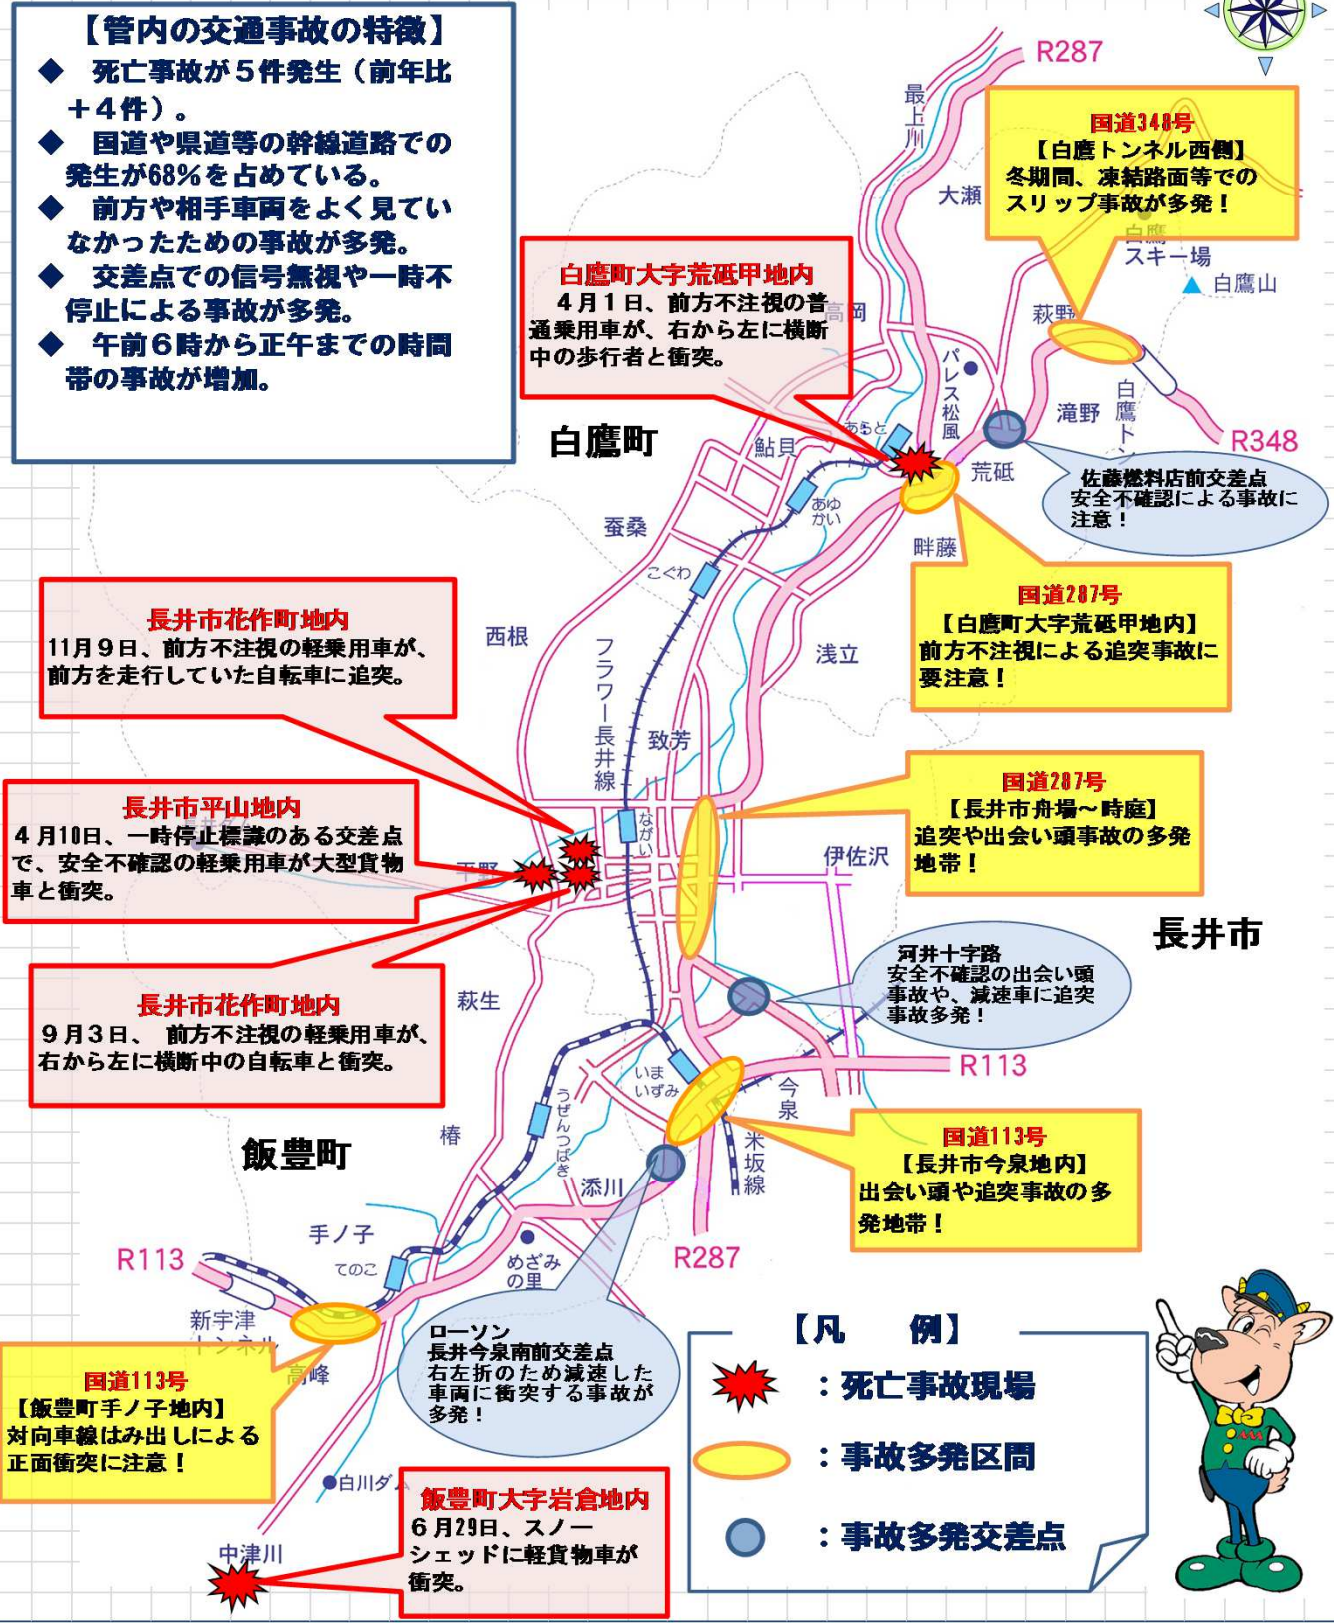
【管内の交通事故の特徴】

◆ 死亡事故が５件発生（前年比＋４件）。

◆ 国道や県道等の幹線道路での発生が68%を占めている。

◆ 前方や相手車両をよく見ていなかったための事故が多発。

◆ 交差点での信号無視や一時不停止による事故が多発。

◆ 午前６時から正午までの時間帯の事故が増加。

R287

最上川

国道348号
【白鷹トンネル西側】
冬期間、凍結路面等でのスリップ事故が多発！

大瀬

白鷹スキー場

白鷹山

白鷹町大字荒砥甲地内
４月１日、前方不注視の普通乗用車が、右から左に横断中の歩行者と衝突。

高岡

萩野

パレス松風

滝野

白鷹トンネル

R348

白鷹町

あらと

鮎貝

荒砥

佐藤燃料店前交差点
安全不確認による事故に注意！

あゆかい

蚕桑

畔藤

こぐわ

国道287号
【白鷹町大字荒砥甲地内】
前方不注視による追突事故に要注意！

長井市花作町地内
11月９日、前方不注視の軽乗用車が、前方を走行していた自転車に追突。

西根

フラワー長井線

浅立

致芳

国道287号
【長井市舟場～時庭】
追突や出会い頭事故の多発地帯！

長井市平山地内
４月10日、一時停止標識のある交差点で、安全不確認の軽乗用車が大型貨物車と衝突。

ながい

平野

伊佐沢

長井市

河井十字路
安全不確認の出会い頭事故や、減速車に追突事故多発！

長井市花作町地内
９月３日、 前方不注視の軽乗用車が、右から左に横断中の自転車と衝突。

萩生

R113

いまいずみ

今泉

うぜんつばき

椿

米坂線

国道113号
【長井市今泉地内】
出会い頭や追突事故の多発地帯！

飯豊町

添川

手ノ子

てのこ

めざみの里

R287

R113

新宇津トンネル

高峰

ローソン
長井今泉南前交差点
右左折のため減速した車両に衝突する事故が多発！

【凡　例】

：死亡事故現場

：事故多発区間

：事故多発交差点

国道113号
【飯豊町手ノ子地内】
対向車線はみ出しによる正面衝突に注意！

白川ダム

飯豊町大字岩倉地内
６月29日、スノーシェッドに軽貨物車が衝突。

中津川